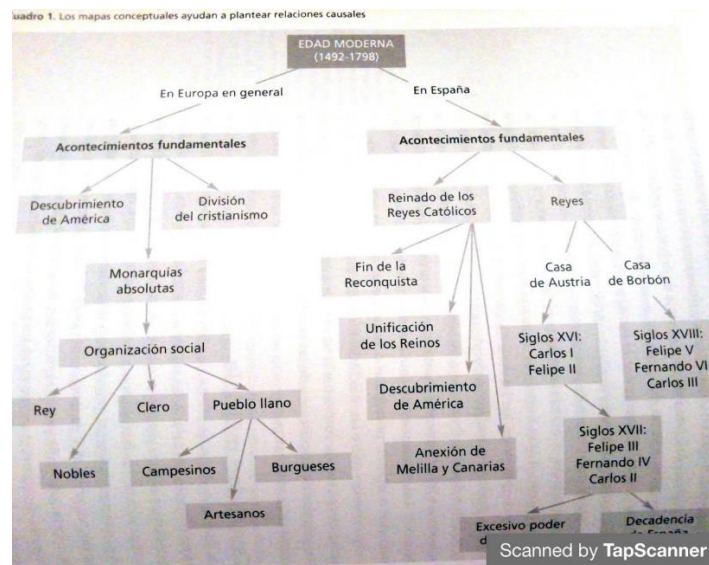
uadro 1. Los mapas conceptuales ayudan a plantear relaciones causales

EDAD MODERNA
(1492-1798)

En Europa en general

En España

Acontecimientos fundamentales

Acontecimientos fundamentales

Descubrimiento de América

División del cristianismo

Monarquías absolutas

Organización social

Rey

Clero

Pueblo llano

Nobles

Campesinos

Burgueses

Artesanos

Reinado de los Reyes Católicos

Reyes

Fin de la Reconquista

Unificación de los Reinos

Descubrimiento de América

Anexión de Melilla y Canarias

Casa de Austria

Casa de Borbón

Siglos XVI:
Carlos I
Felipe II

Siglos XVIII:
Felipe V
Fernando VI
Carlos III

Siglos XVII:
Felipe III
Fernando IV
Carlos II

Excesivo poder d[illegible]

Decadencia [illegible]

Scanned by TapScanner